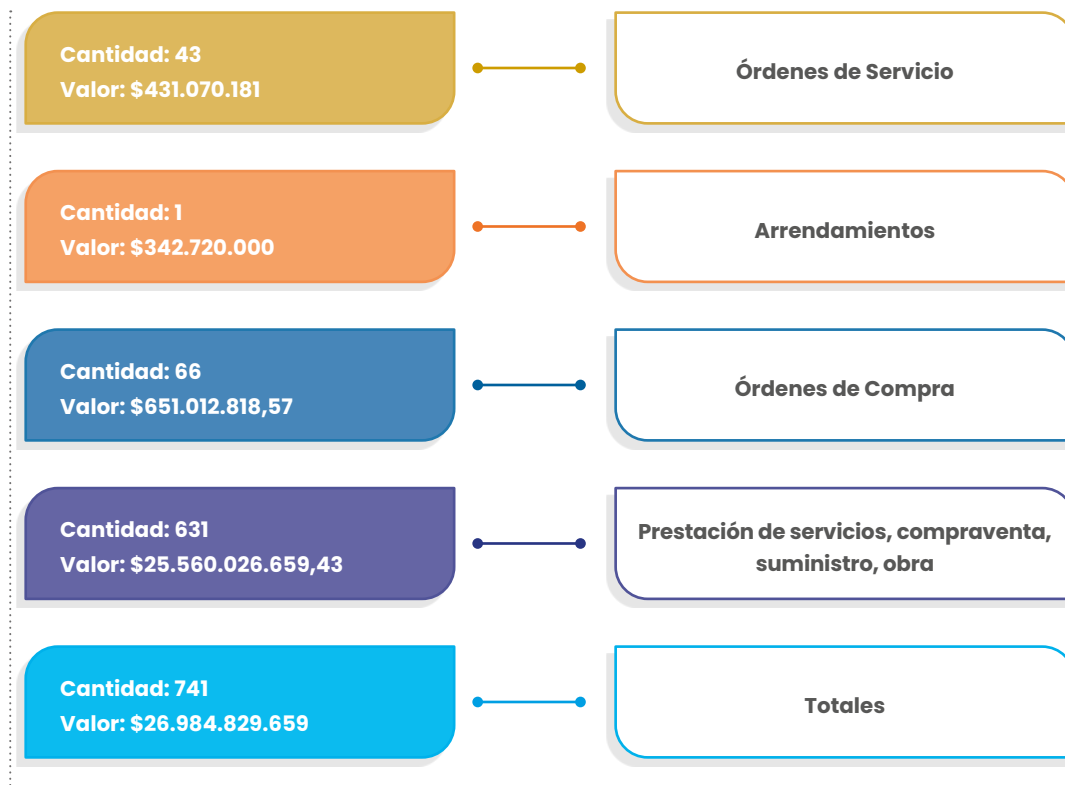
Cantidad: 43
Valor: $431.070.181

Órdenes de Servicio

Cantidad: 1
Valor: $342.720.000

Arrendamientos

Cantidad: 66
Valor: $651.012.818,57

Órdenes de Compra

Cantidad: 631
Valor: $25.560.026.659,43

Prestación de servicios, compraventa, suministro, obra

Cantidad: 741
Valor: $26.984.829.659

Totales